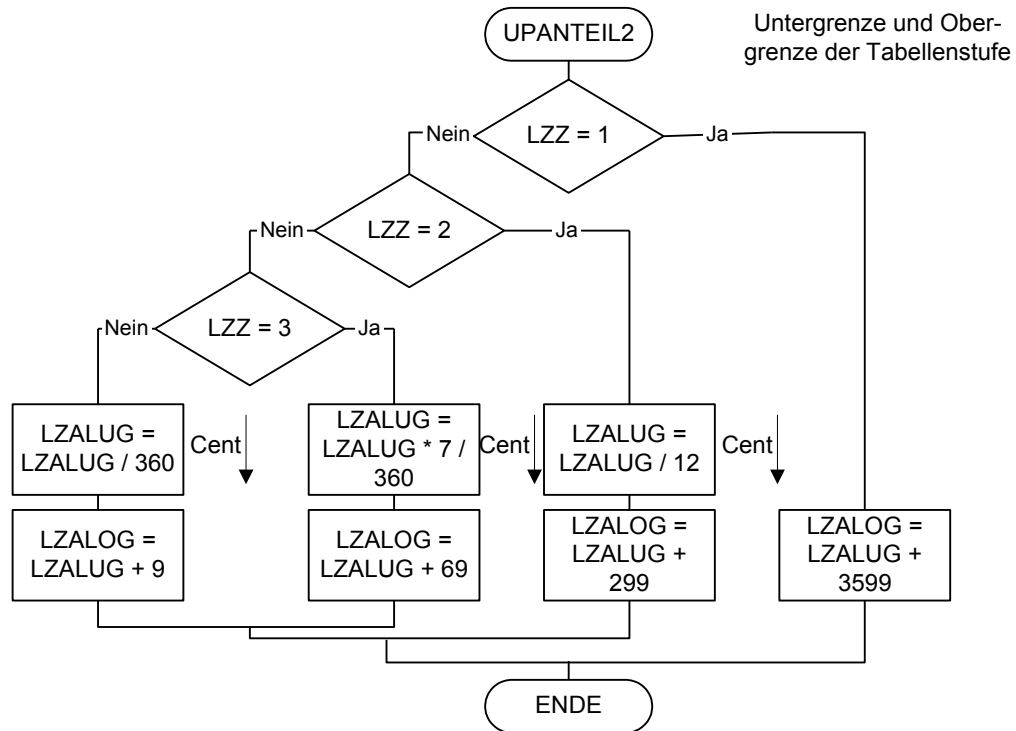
UPANTEIL2

Untergrenze und Obergrenze der Tabellenstufe

LZZ = 1

Nein

Ja

LZZ = 2

Nein

Ja

LZZ = 3

Nein

Ja

LZALUG = LZALUG / 360

Cent

LZALOG = LZALUG + 9

LZALUG = LZALUG * 7 / 360

Cent

LZALOG = LZALUG + 69

LZALUG = LZALUG / 12

Cent

LZALOG = LZALUG + 299

LZALOG = LZALUG + 3599

ENDE